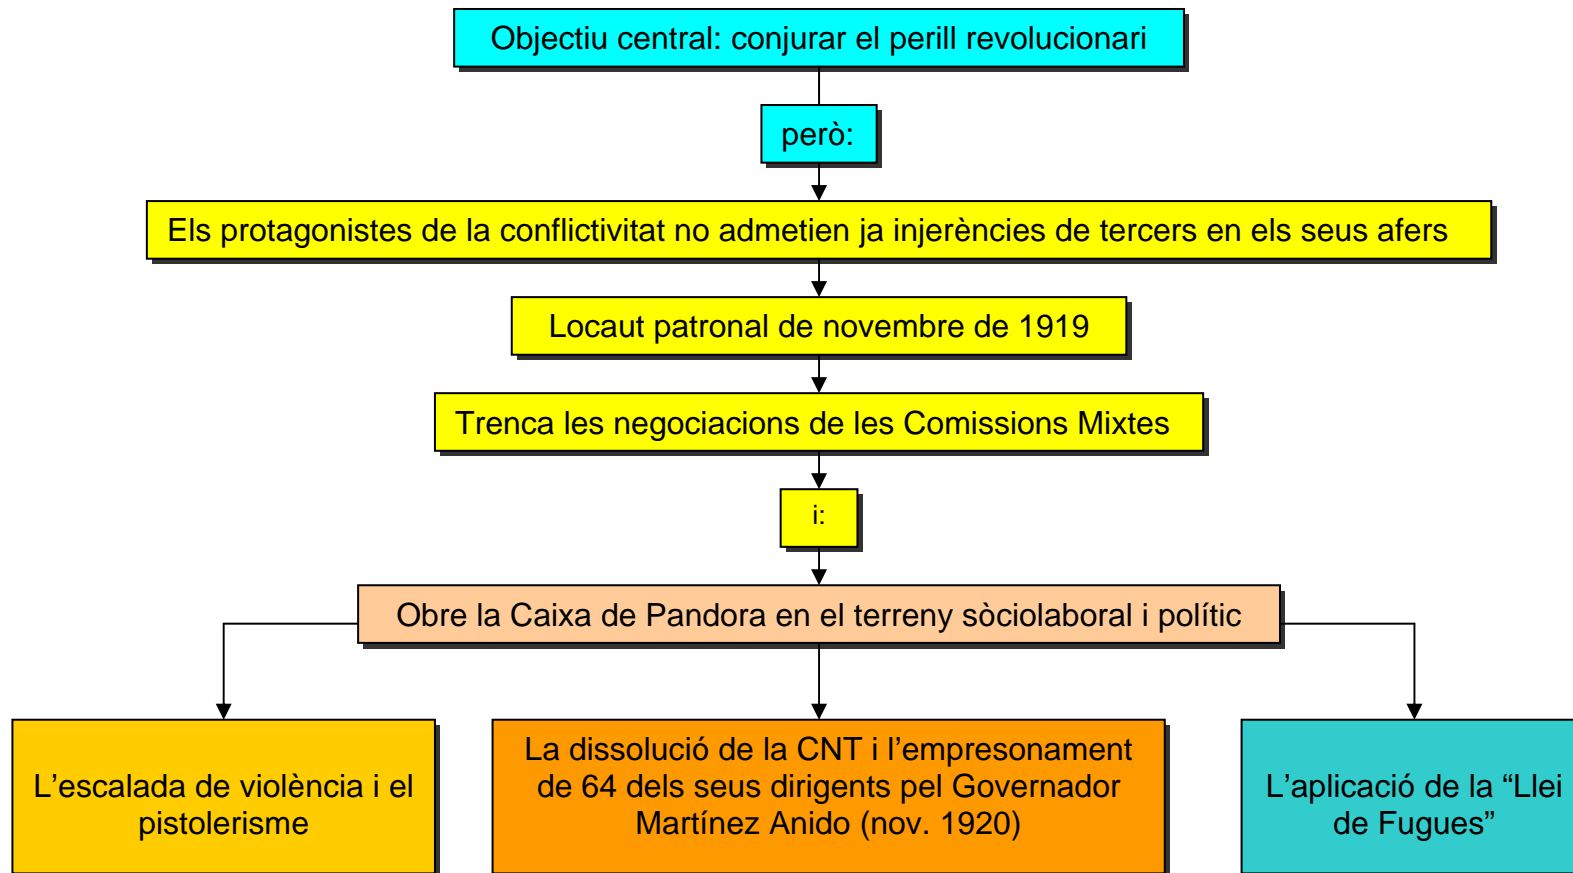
Objectiu central: conjurar el perill revolucionari

però:

Els protagonistes de la conflictivitat no admetien ja injerències de tercers en els seus afers

Locaut patronal de novembre de 1919

Trenca les negociacions de les Comissions Mixtes

i:

Obre la Caixa de Pandora en el terreny sòciolaboral i polític

L'escalada de violència i el pistolerisme

La dissolució de la CNT i l'empresonament de 64 dels seus dirigents pel Governador Martínez Anido (nov. 1920)

L'aplicació de la "Llei de Fugues"